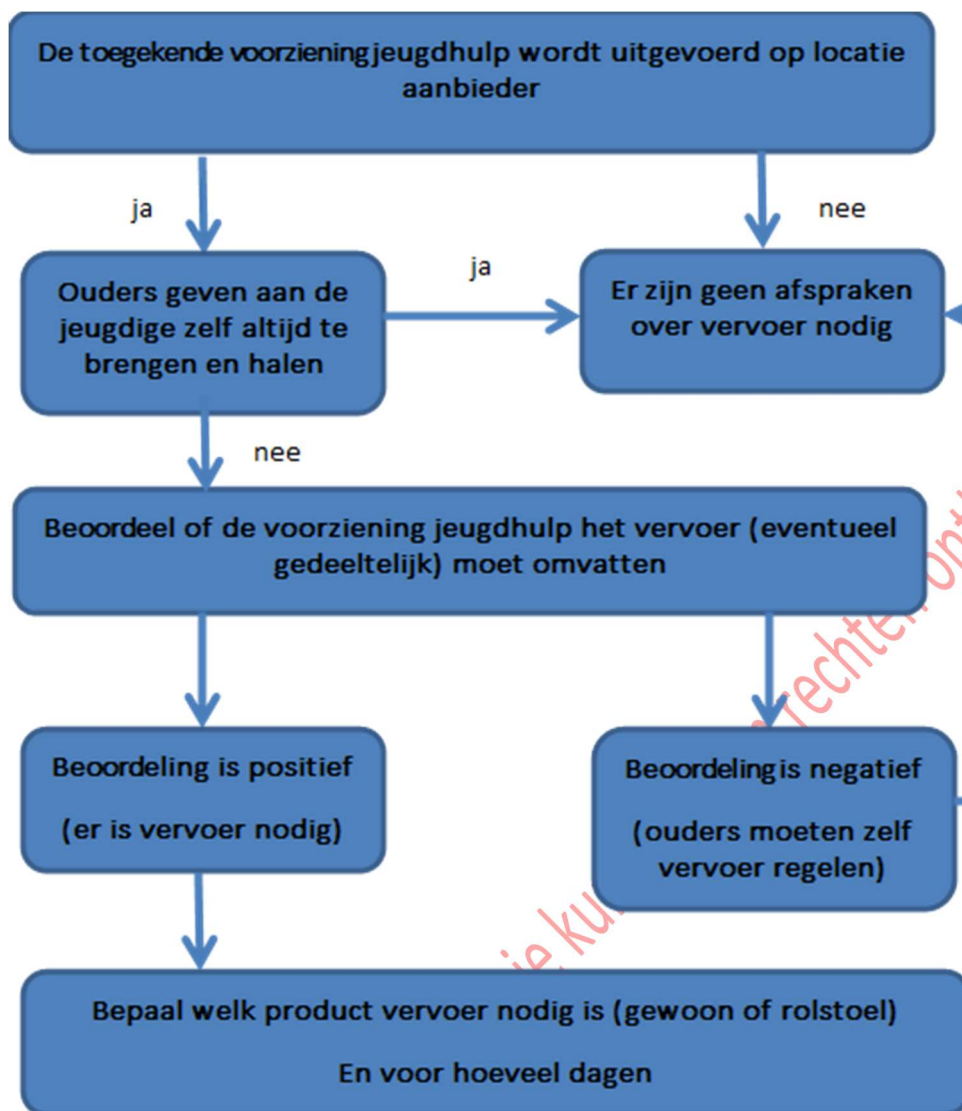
De toegekende voorziening jeugdhulp wordt uitgevoerd op locatie aanbieder

ja

nee

Ouders geven aan de jeugdige zelf altijd te brengen en halen

ja

Er zijn geen afspraken over vervoer nodig

nee

Beoordeel of de voorziening jeugdhulp het vervoer (eventueel gedeeltelijk) moet omvatten

Beoordeling is positief

(er is vervoer nodig)

Beoordeling is negatief

(ouders moeten zelf vervoer regelen)

Bepaal welk product vervoer nodig is (gewoon of rolstoel)

En voor hoeveel dagen

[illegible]rechten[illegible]